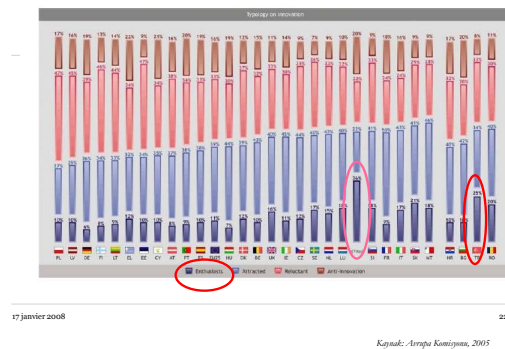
Typology on innovation

PL LV DE FI LT EL EE CY AT PT ES EU25 HU DK BE UK IE CZ SE NL LU SI FR IT SK MT HR BG TR RO

Enthusiasts Attracted Reluctant Anti-innovation

17 janvier 2008

Kaynak: Avrupa Komisyonu, 2005